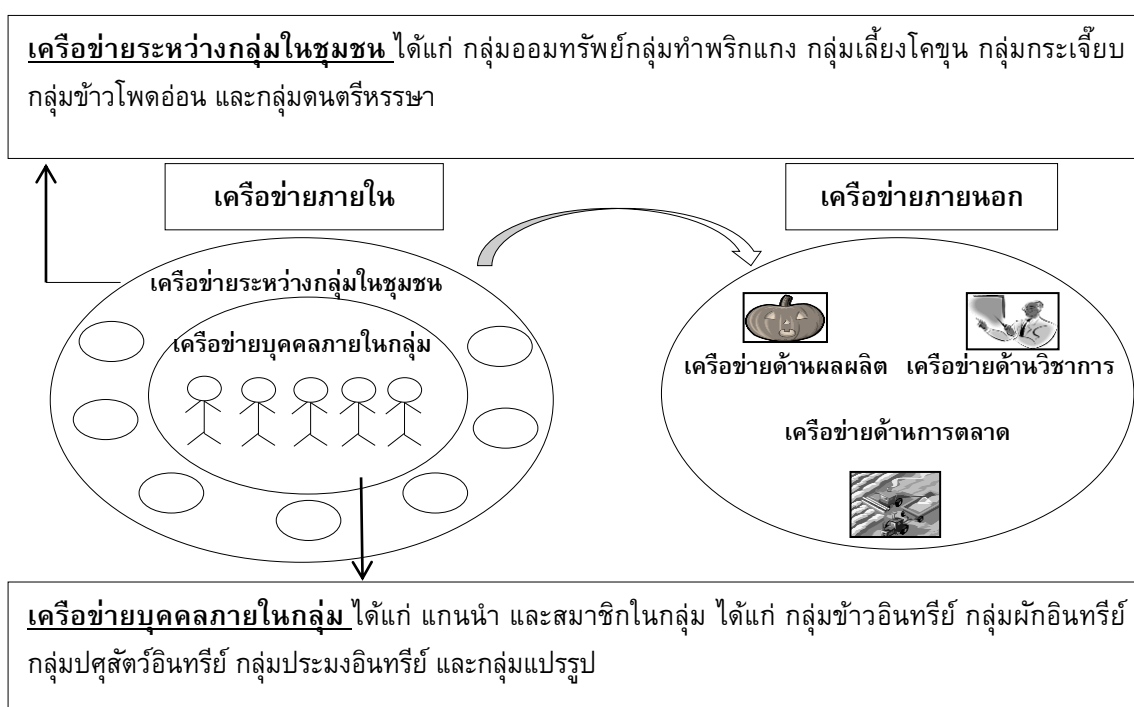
เครือข่ายระหว่างกลุ่มในชุมชน ได้แก่ กลุ่มออมทรัพย์กลุ่มทำพริกแกง กลุ่มเลี้ยงโคขุน กลุ่มกระเจี๊ยบ กลุ่มข้าวโพดอ่อน และกลุ่มดนตรีหรรษา

เครือข่ายภายใน

เครือข่ายภายนอก

เครือข่ายระหว่างกลุ่มในชุมชน

เครือข่ายบุคคลภายในกลุ่ม

เครือข่ายด้านผลผลิต

เครือข่ายด้านวิชาการ

เครือข่ายด้านการตลาด

เครือข่ายบุคคลภายในกลุ่ม ได้แก่ แกนนำ และสมาชิกในกลุ่ม ได้แก่ กลุ่มข้าวอินทรีย์ กลุ่มผักอินทรีย์ กลุ่มปศุสัตว์อินทรีย์ กลุ่มประมงอินทรีย์ และกลุ่มแปรรูป